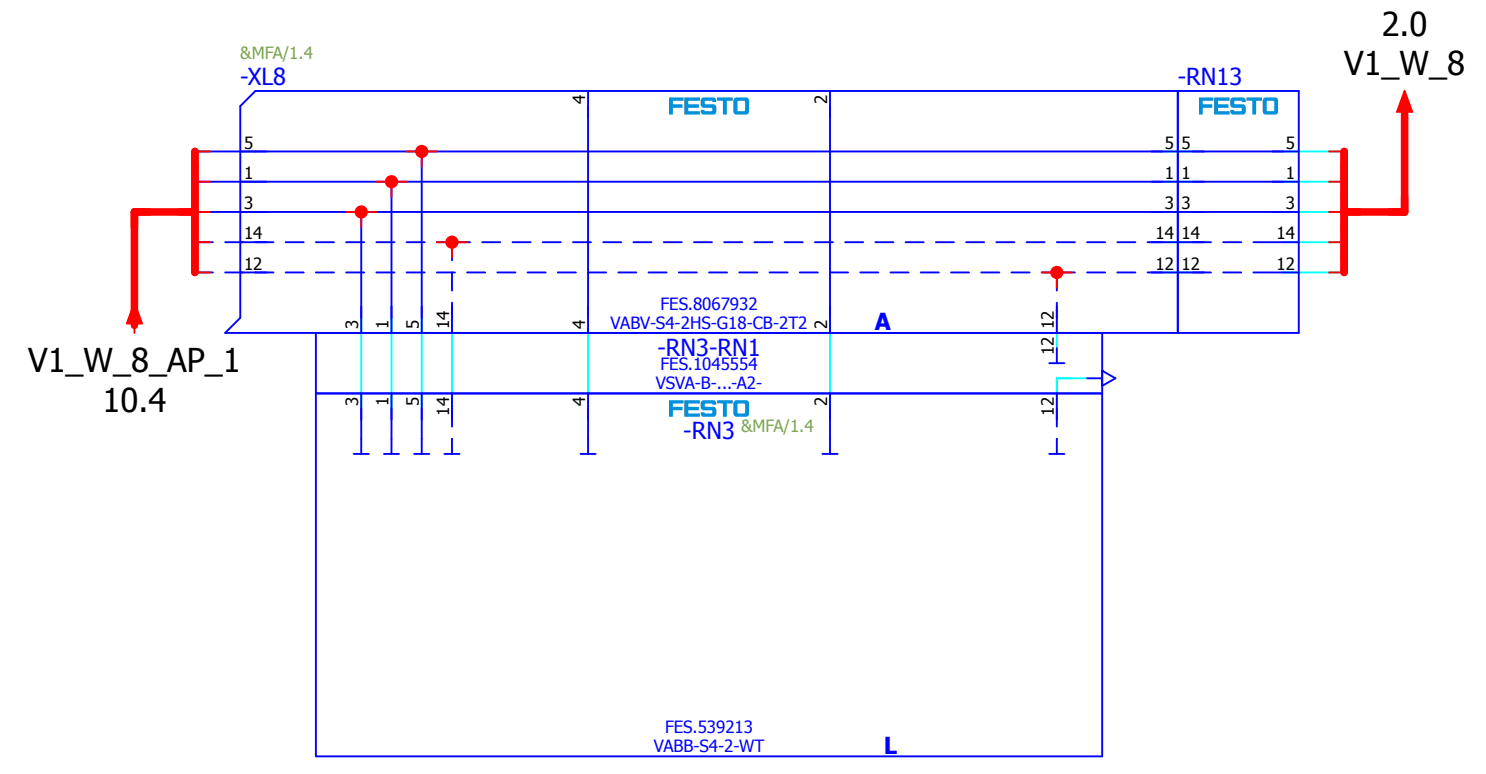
&MFA/1.4
-XL8

4
FESTO
2

-RN13
FESTO

2.0
V1_W_8

5
1
3
14
12

5 5 5
1 1 1
3 3 3
14 14 14
12 12 12

3 1 5 14
4
FES.8067932
VABV-S4-2HS-G18-CB-2T2
2
A
12

V1_W_8_AP_1
10.4

-RN3-RN1
FES.1045554
VSVA-B-...-A2-
12

3 1 5 14
4
FESTO
-RN3 &MFA/1.4
2
12

FES.539213
VABB-S4-2-WT
L